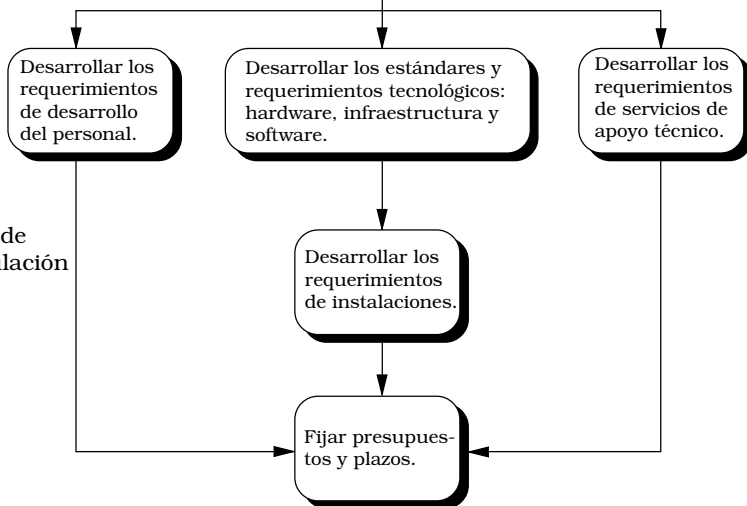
Desarrollar los requerimientos de desarrollo del personal.

Desarrollar los estándares y requerimientos tecnológicos: hardware, infraestructura y software.

Desarrollar los requerimientos de servicios de apoyo técnico.

de
lación

Desarrollar los requerimientos de instalaciones.

Fijar presupuestos y plazos.